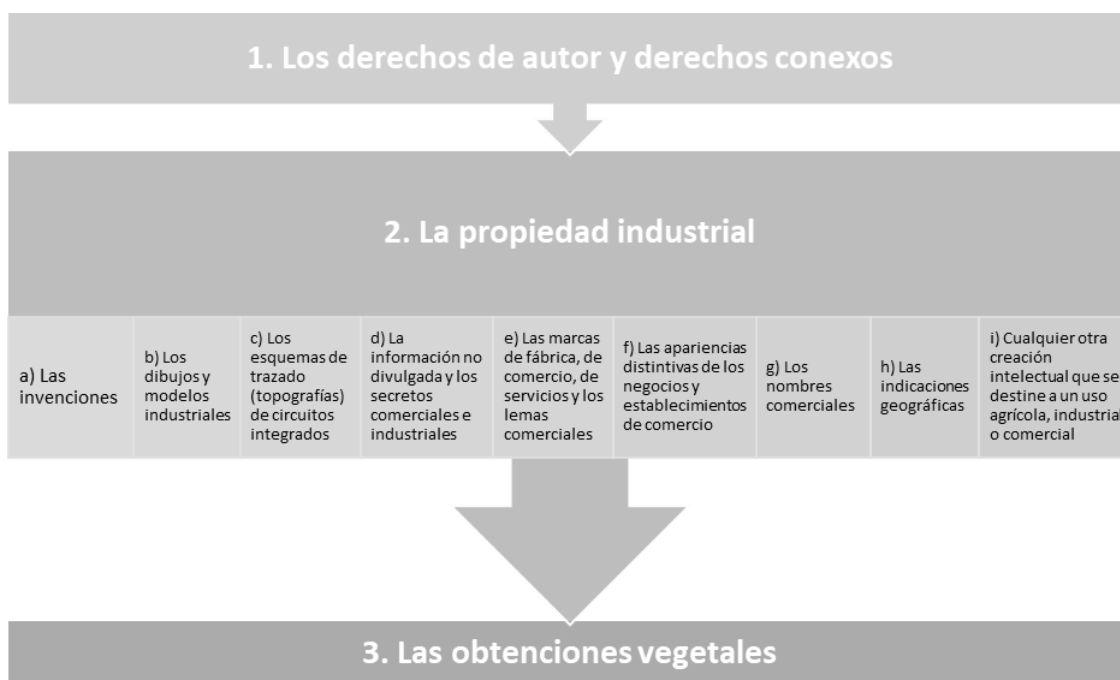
1. Los derechos de autor y derechos conexos

2. La propiedad industrial

| a) Las invenciones | b) Los dibujos y modelos industriales | c) Los esquemas de trazado (topografías) de circuitos integrados | d) La información no divulgada y los secretos comerciales e industriales | e) Las marcas de fábrica, de comercio, de servicios y los lemas comerciales | f) Las apariencias distintivas de los negocios y establecimientos de comercio | g) Los nombres comerciales | h) Las indicaciones geográficas | i) Cualquier otra creación intelectual que se destine a un uso agrícola, industrial o comercial |
|---|---|---|---|---|---|---|---|---|

3. Las obtenciones vegetales